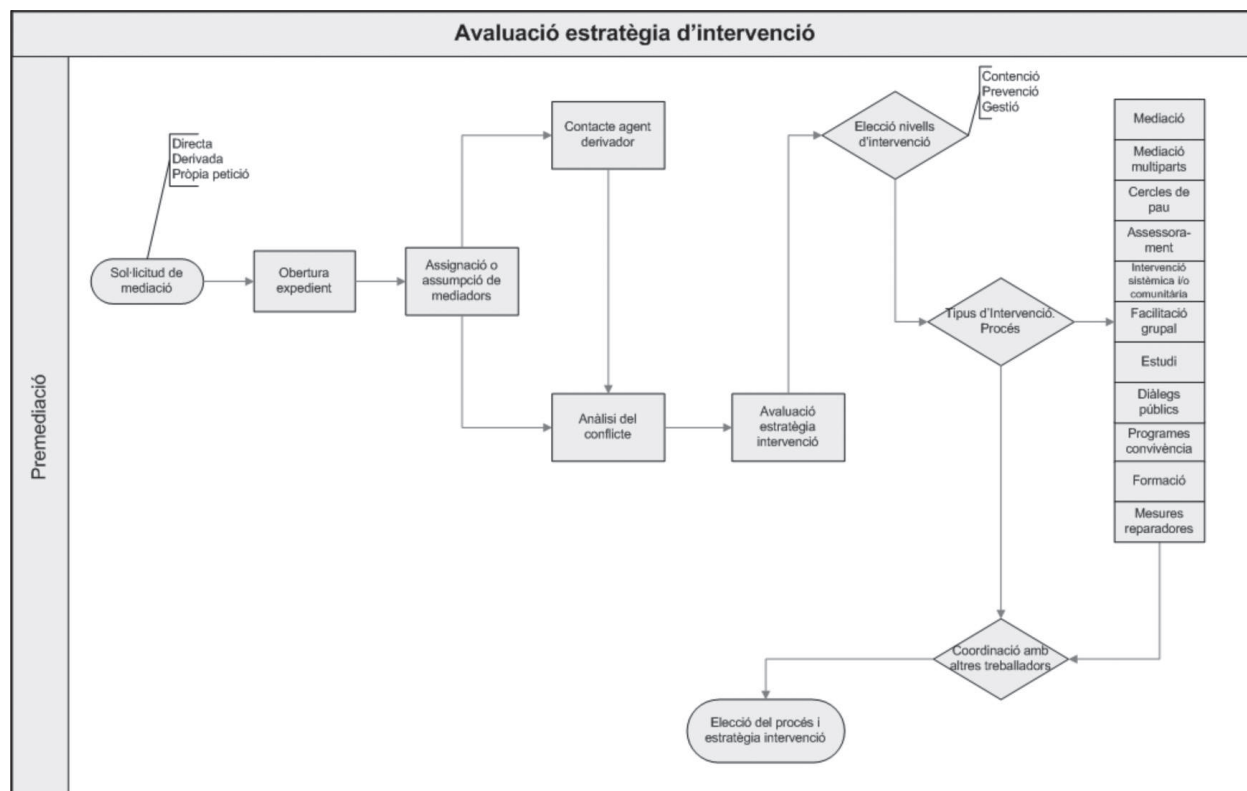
Avaluació estratègia d'intervenció

Premediació

Directa
Derivada
Pròpia petició

Sol·licitud de mediació

Obertura expedient

Assignació o assumpció de mediadors

Contacte agent derivador

Anàlisi del conflicte

Avaluació estratègia intervenció

Contenció
Prevenció
Gestió

Elecció nivells d'intervenció

Tipus d'Intervenció. Procés

Mediació
Mediació multiparts
Cercles de pau
Assessorament
Intervenció sistèmica i/o comunitària
Facilitació grupal
Estudi
Diàlegs públics
Programes convivència
Formació
Mesures reparadores

Coordinació amb altres treballadors

Elecció del procés i estratègia intervenció